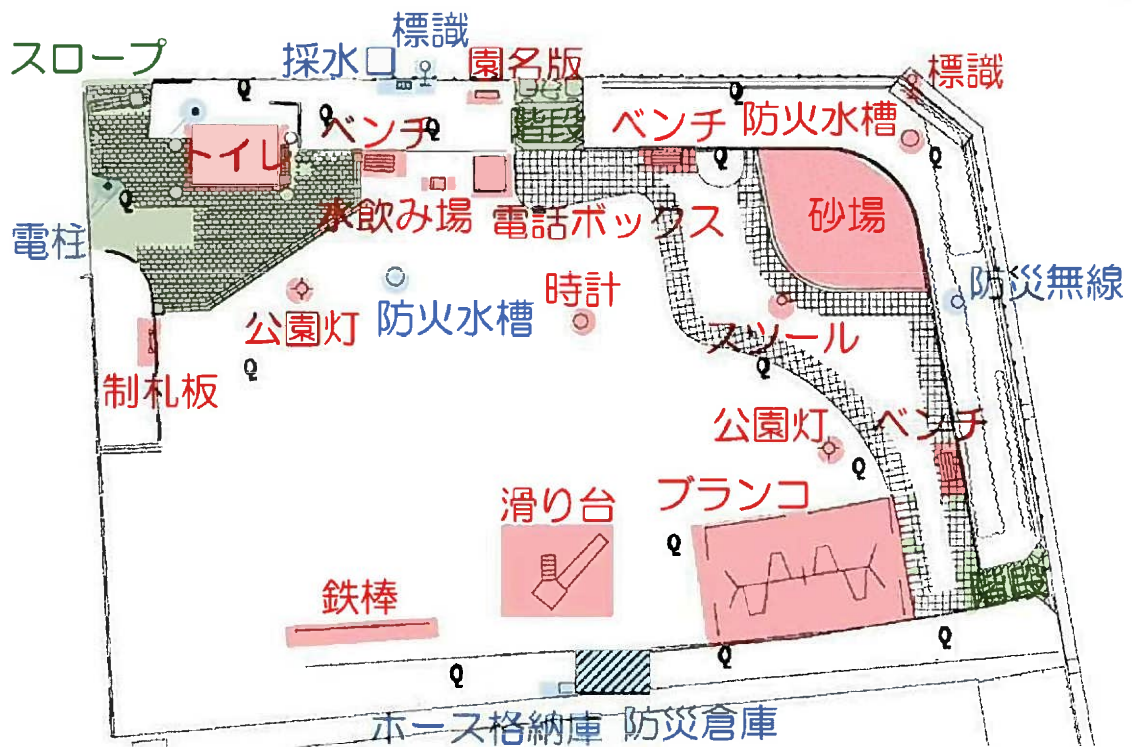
スロープ
標識
採水口
園名版
標識
階段
ベンチ
ベンチ
防火水槽
トイレ
水飲み場
電話ボックス
砂場
電柱
防災無線
時計
公園灯
防火水槽
スツール
制札板
公園灯
ベンチ
滑り台
ブランコ
鉄棒
階段
ホース格納庫
防災倉庫